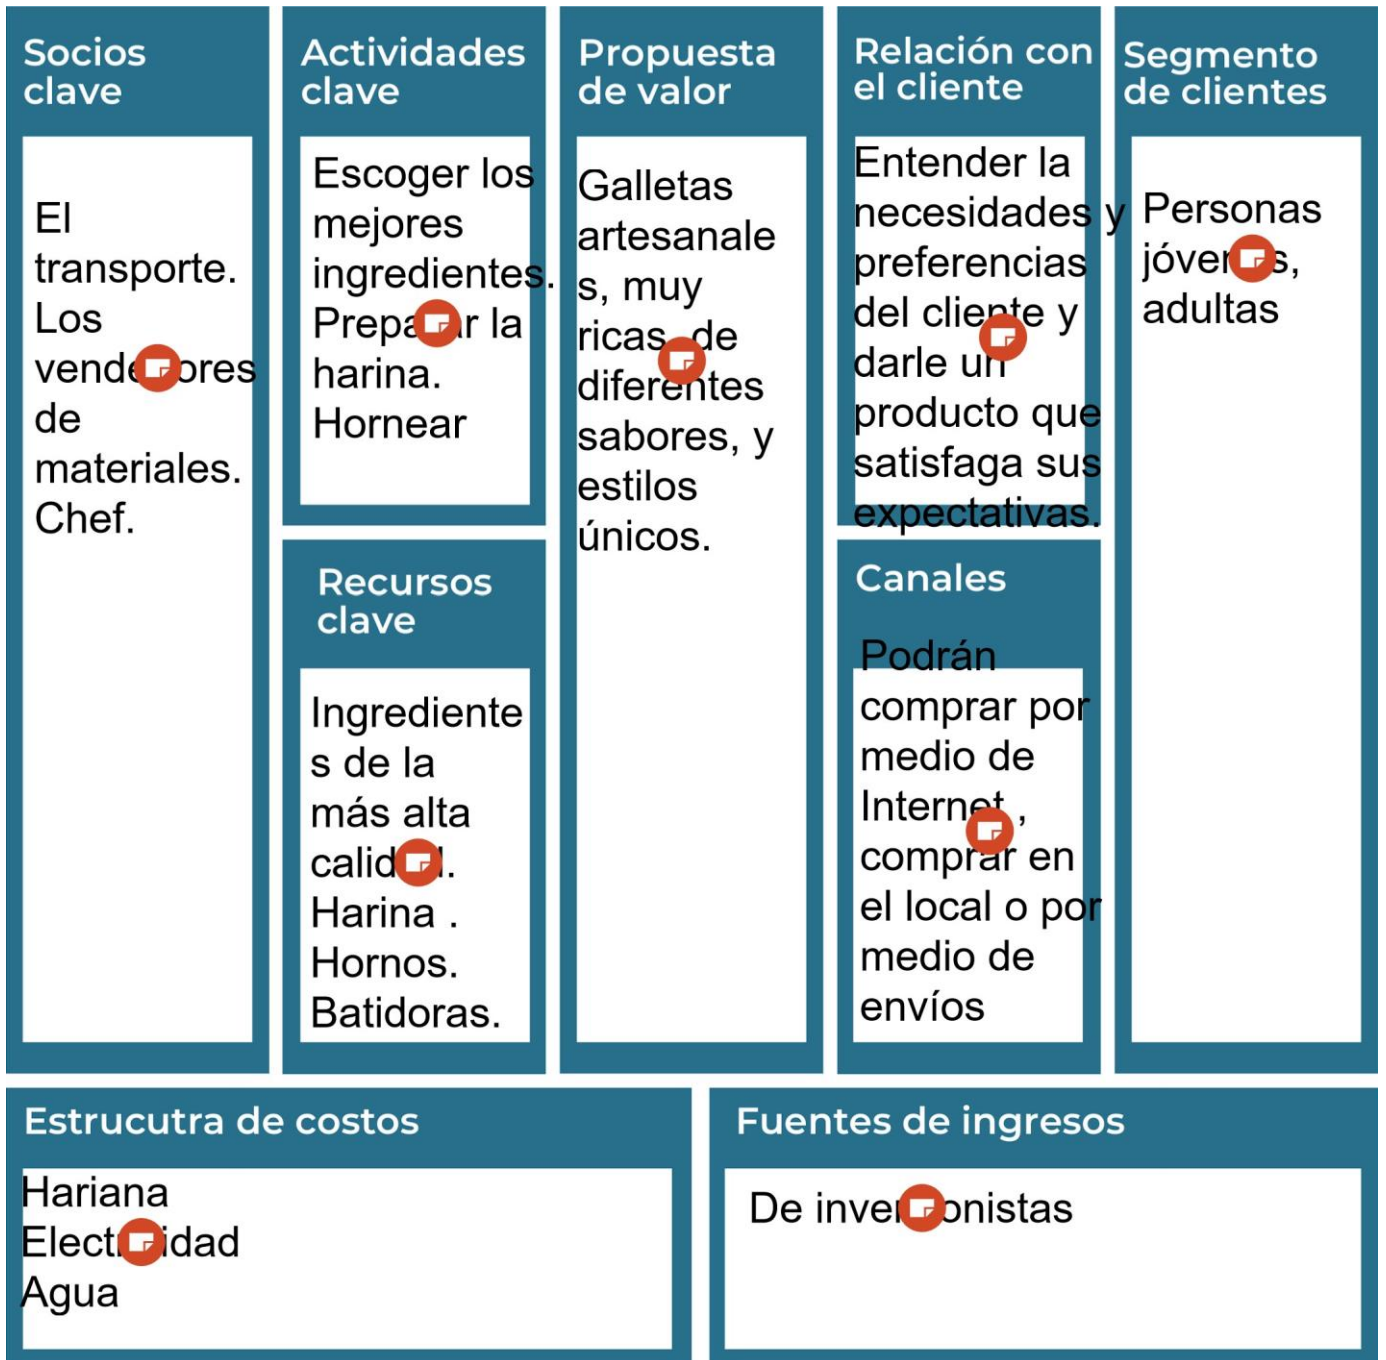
Socios clave

El transporte. Los vende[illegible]ores de materiales. Chef.

Actividades clave

Escoger los mejores ingredientes. Prepa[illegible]r la harina. Hornear

Recursos clave

Ingredientes de la más alta calid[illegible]. Harina . Hornos. Batidoras.

Propuesta de valor

Galletas artesanales, muy ricas, de diferentes sabores, y estilos únicos.

Relación con el cliente

Entender la necesidades y preferencias del cliente y darle un producto que satisfaga sus expectativas.

Canales

Podrán comprar por medio de Internet , comprar en el local o por medio de envíos

Segmento de clientes

Personas jóve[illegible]s, adultas

Estrucutra de costos

Hariana
Elect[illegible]idad
Agua

Fuentes de ingresos

De inve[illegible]onistas